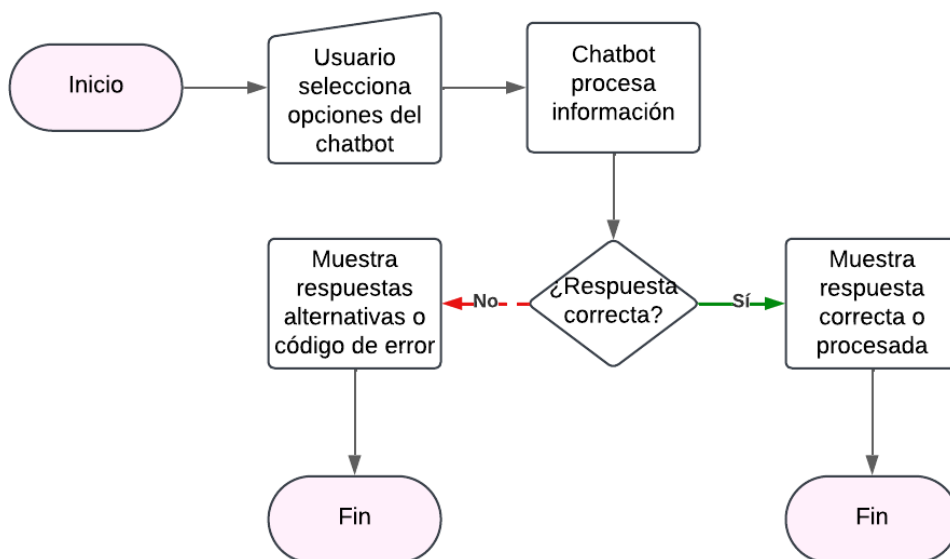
Inicio

Usuario selecciona opciones del chatbot

Chatbot procesa información

¿Respuesta correcta?

No

Muestra respuestas alternativas o código de error

Sí

Muestra respuesta correcta o procesada

Fin

Fin